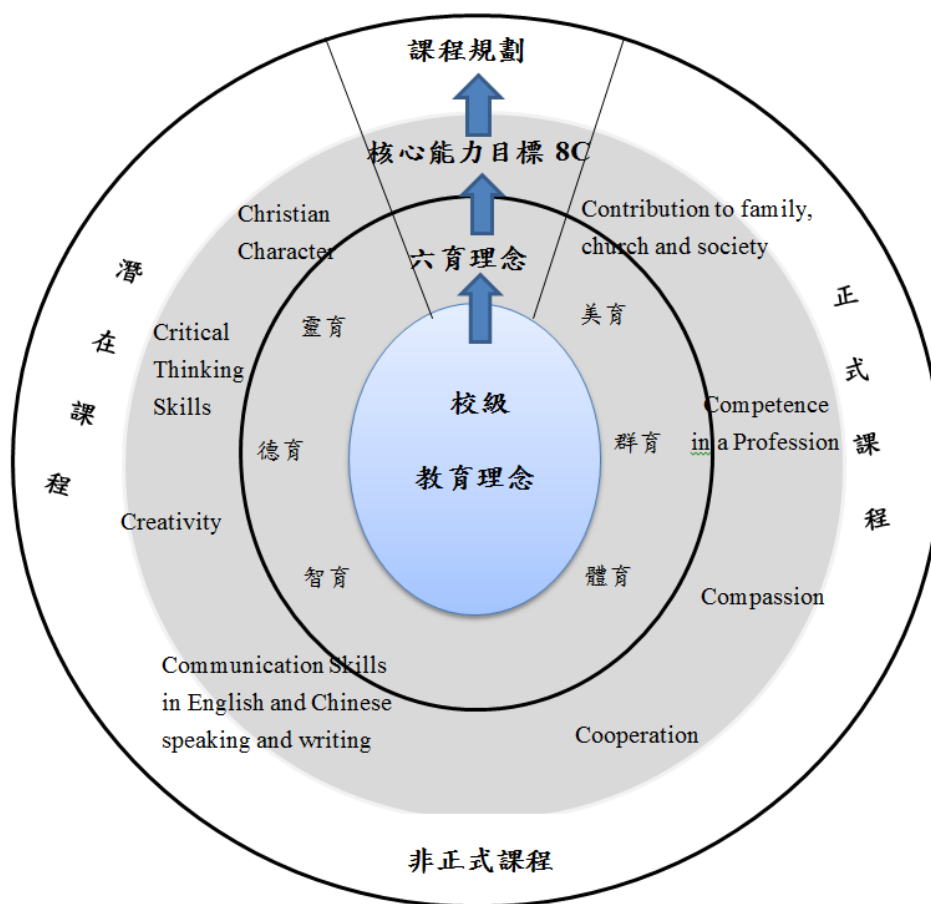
課程規劃

核心能力目標 8C

六育理念

校級

教育理念

靈育

德育

智育

美育

群育

體育

Christian Character

Critical Thinking Skills

Creativity

Communication Skills in English and Chinese speaking and writing

Contribution to family, church and society

Competence in a Profession

Compassion

Cooperation

潛在課程

正式課程

非正式課程